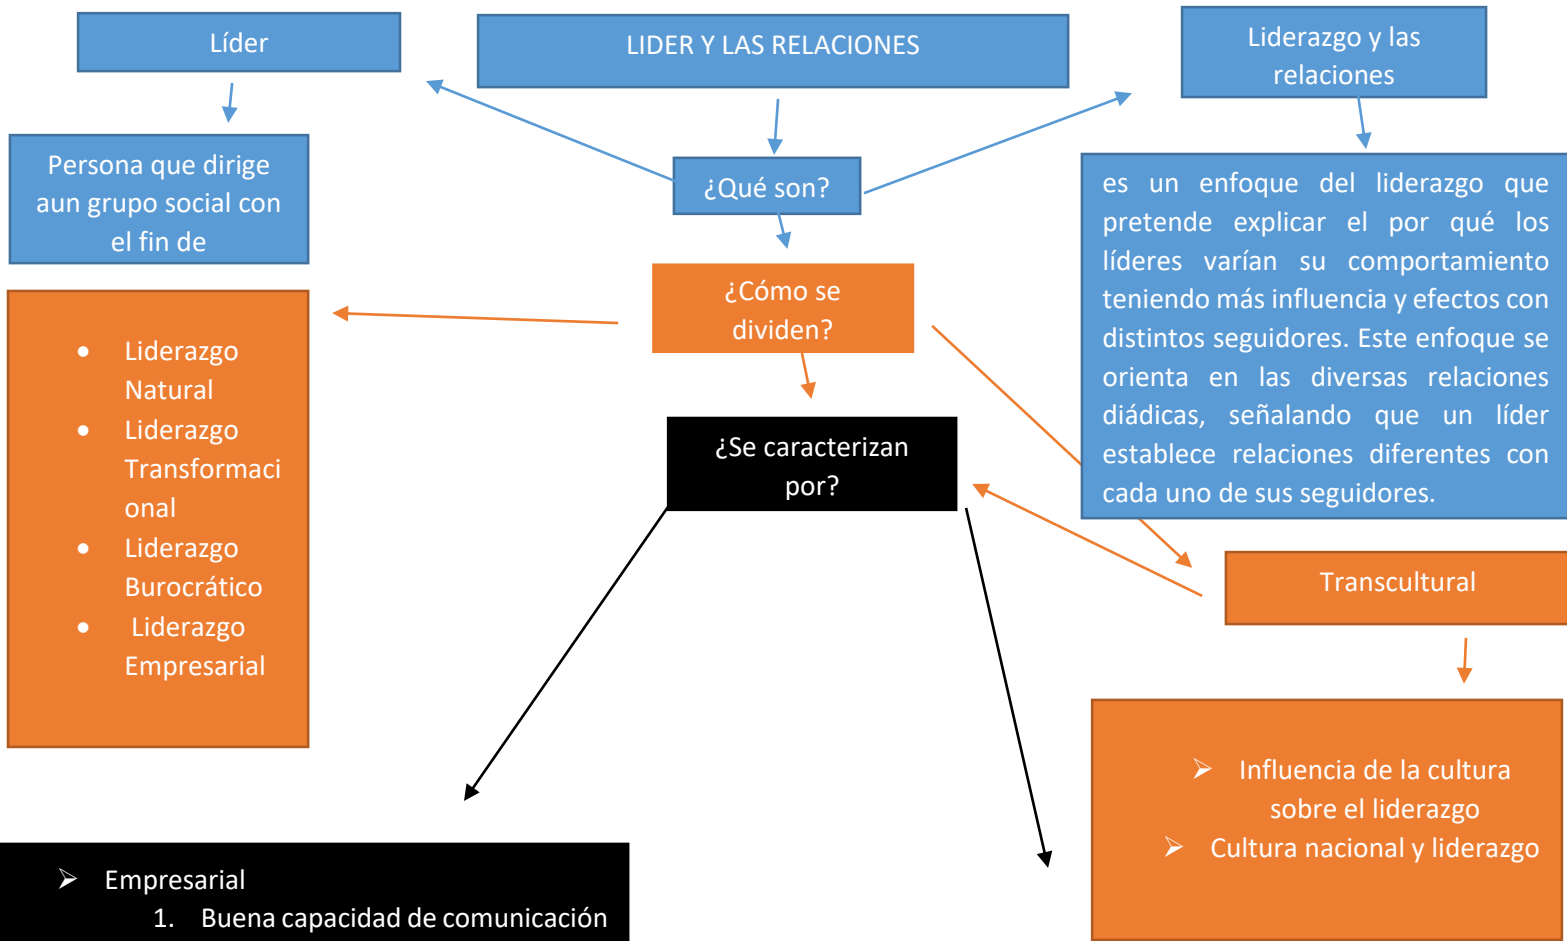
Líder

LIDER Y LAS RELACIONES

Liderazgo y las relaciones

Persona que dirige aun grupo social con el fin de

¿Qué son?

es un enfoque del liderazgo que pretende explicar el por qué los líderes varían su comportamiento teniendo más influencia y efectos con distintos seguidores. Este enfoque se orienta en las diversas relaciones diádicas, señalando que un líder establece relaciones diferentes con cada uno de sus seguidores.

¿Cómo se dividen?

- Liderazgo Natural
- Liderazgo Transformacional
- Liderazgo Burocrático
- Liderazgo Empresarial

¿Se caracterizan por?

Transcultural

➢ Influencia de la cultura sobre el liderazgo
➢ Cultura nacional y liderazgo

➢ Empresarial
1. Buena capacidad de comunicación